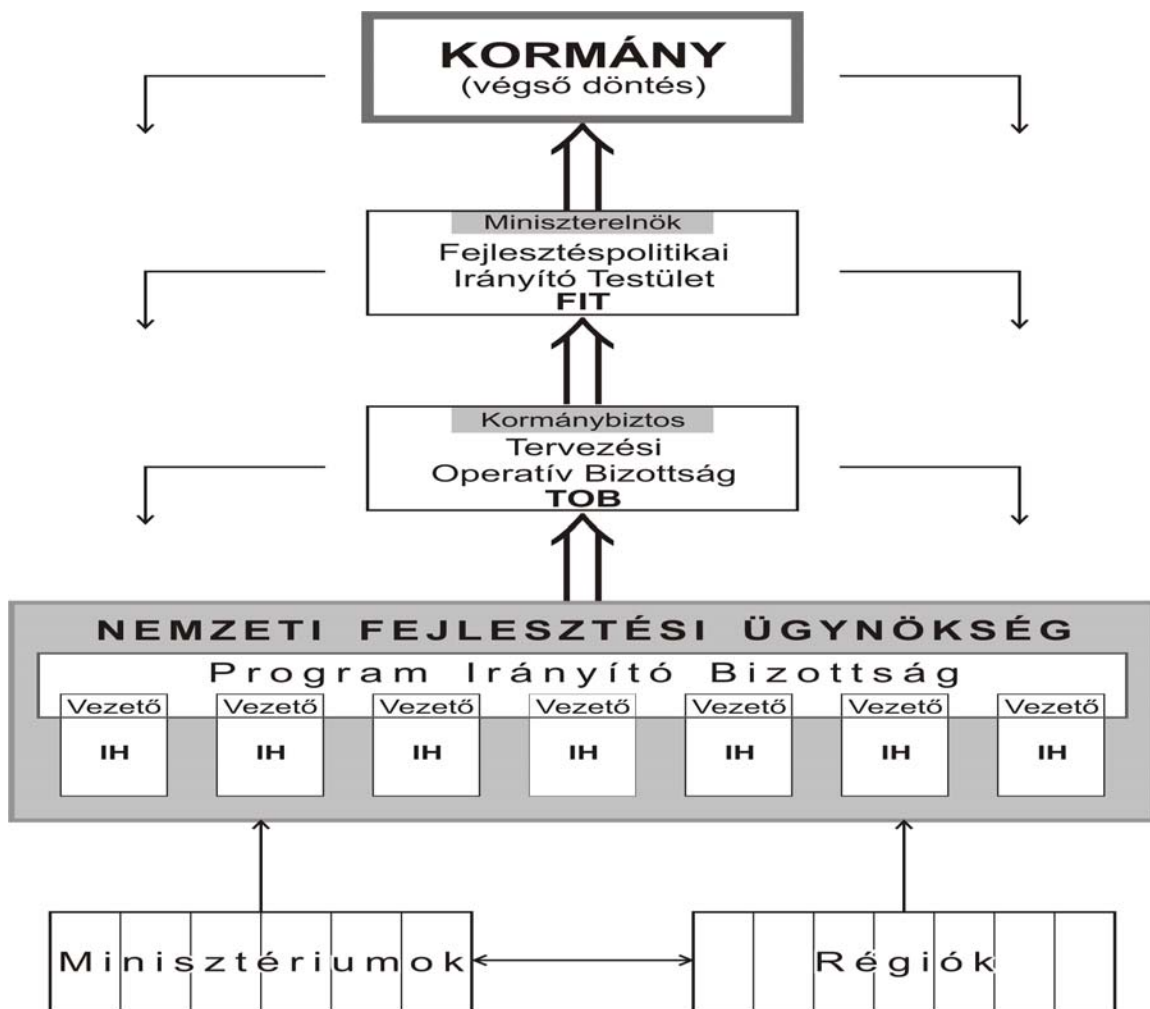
KORMÁNY
(végső döntés)

Miniszterelnök
Fejlesztéspolitikai Irányító Testület
FIT

Kormánybiztos
Tervezési Operatív Bizottság
TOB

NEMZETI FEJLESZTÉSI ÜGYNÖKSÉG
Program Irányító Bizottság

Vezető
IH

Vezető
IH

Vezető
IH

Vezető
IH

Vezető
IH

Vezető
IH

Vezető
IH

Minisztériumok

Régiók